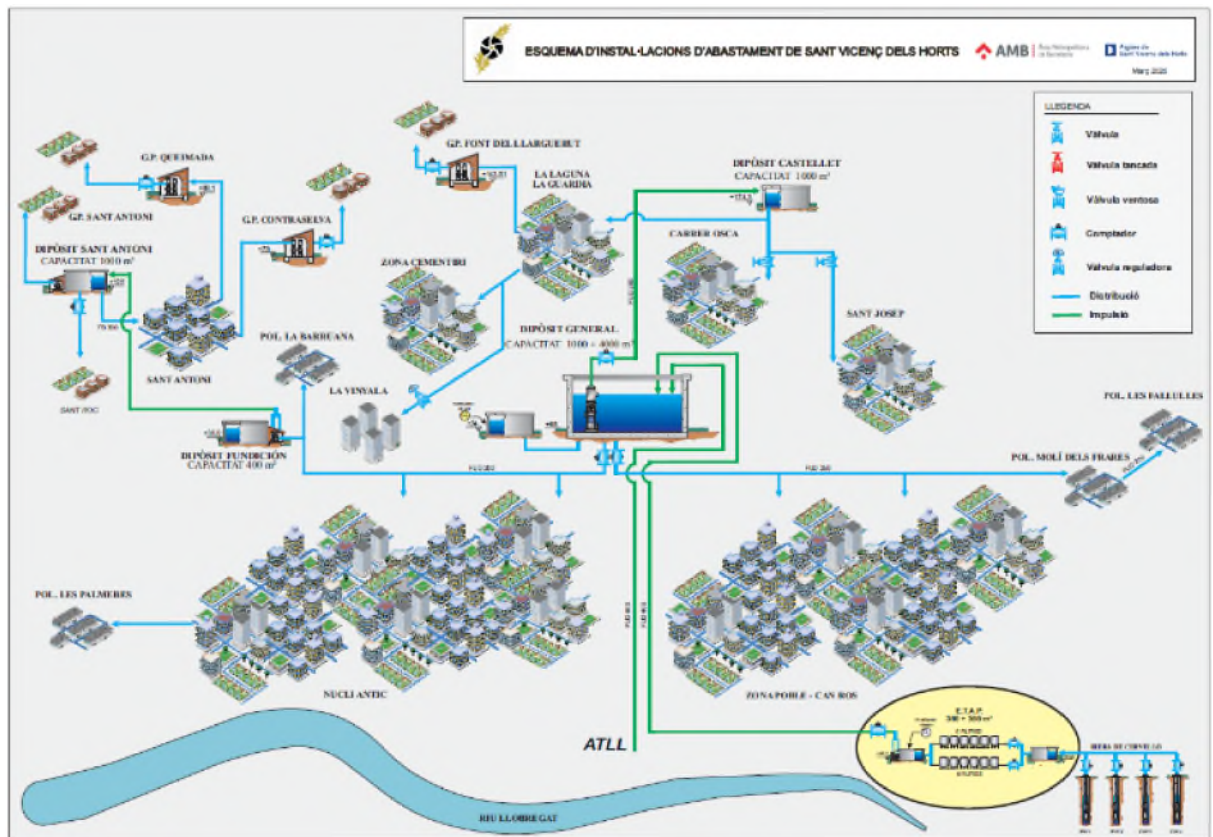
ESQUEMA D'INSTAL·LACIONS D'ABASTAMENT DE SANT VICENÇ DELS HORTS

AMB Àrea Metropolitana de Barcelona

Aigües de Sant Vicenç dels Horts

Març 2020

LLEGENDA

Vàlvula

Vàlvula tancada

Vàlvula ventosa

Comptador

Vàlvula reguladora

Distribució

Impulsió

G.P. QUEIMADA

G.P. SANT ANTONI

G.P. CONTRASELVA

G.P. FONT DEL LLARGUEBUT

LA LAGUNA LA GUARDIA

DIPÒSIT CASTELLET CAPACITAT 1000 m³

DIPÒSIT SANT ANTONI CAPACITAT 1000 m³

ZONA CEMENTIRI

CARRER OSCA

SANT ANTONI

SANT ROC

POL. LA BARBUANA

DIPÒSIT GENERAL CAPACITAT 1000 + 4000 m³

SANT JOSEP

LA VINYALA

DIPÒSIT FUNDICIÓN CAPACITAT 400 m³

POL. LES FALLULLES

POL. MOLÍ DELS FRARES

POL. LES PALMERES

NUCLI ANTIC

ZONA POBLE - CAN ROS

ATLL

E.T.A.P.

RIU LLOBREGAT